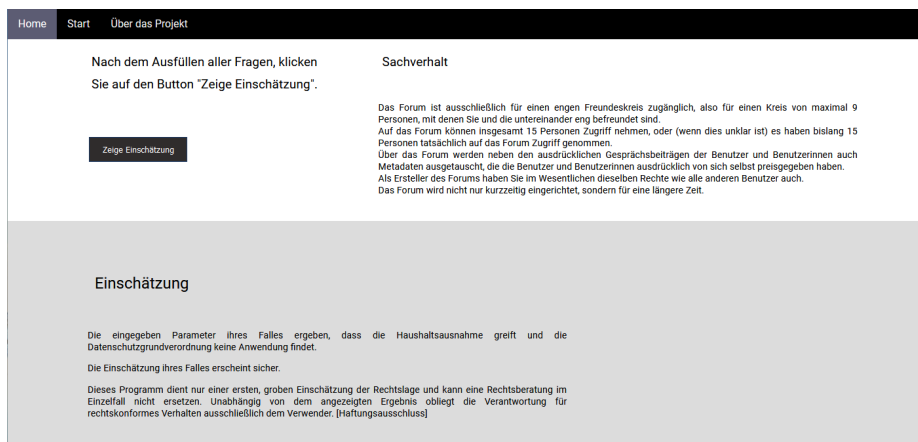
Home Start Über das Projekt

Nach dem Ausfüllen aller Fragen, klicken Sie auf den Button "Zeige Einschätzung".

Zeige Einschätzung

Sachverhalt

Das Forum ist ausschließlich für einen engen Freundeskreis zugänglich, also für einen Kreis von maximal 9 Personen, mit denen Sie und die untereinander eng befreundet sind.
Auf das Forum können insgesamt 15 Personen Zugriff nehmen, oder (wenn dies unklar ist) es haben bislang 15 Personen tatsächlich auf das Forum Zugriff genommen.
Über das Forum werden neben den ausdrücklichen Gesprächsbeiträgen der Benutzer und Benutzerinnen auch Metadaten ausgetauscht, die die Benutzer und Benutzerinnen ausdrücklich von sich selbst preisgegeben haben.
Als Ersteller des Forums haben Sie im Wesentlichen dieselben Rechte wie alle anderen Benutzer auch.
Das Forum wird nicht nur kurzzeitig eingerichtet, sondern für eine längere Zeit.

Einschätzung

Die eingegeben Parameter ihres Falles ergeben, dass die Haushaltsausnahme greift und die Datenschutzgrundverordnung keine Anwendung findet.

Die Einschätzung ihres Falles erscheint sicher.

Dieses Programm dient nur einer ersten, groben Einschätzung der Rechtslage und kann eine Rechtsberatung im Einzelfall nicht ersetzen. Unabhängig von dem angezeigten Ergebnis obliegt die Verantwortung für rechtskonformes Verhalten ausschließlich dem Verwender. [Haftungsausschluss]